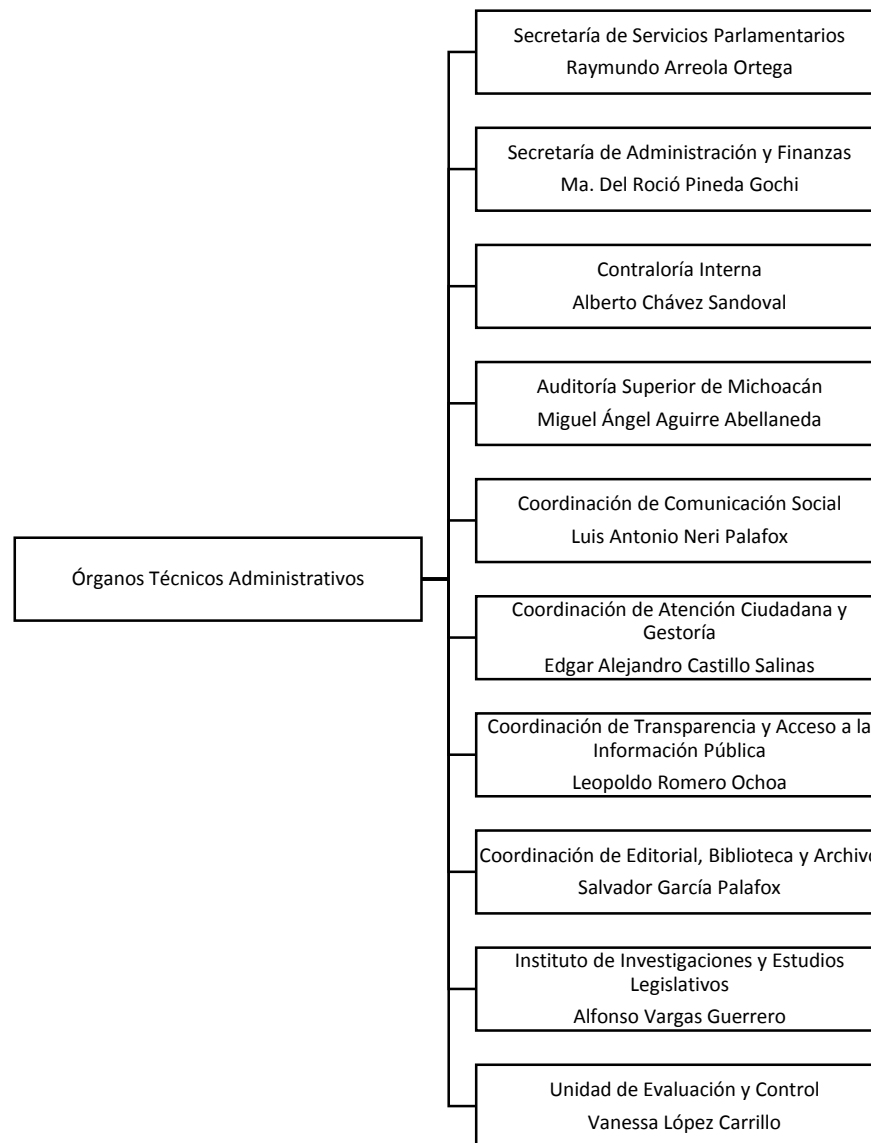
Órganos Técnicos Administrativos

Secretaría de Servicios Parlamentarios
Raymundo Arreola Ortega

Secretaría de Administración y Finanzas
Ma. Del Roció Pineda Gochi

Contraloría Interna
Alberto Chávez Sandoval

Auditoría Superior de Michoacán
Miguel Ángel Aguirre Abellaneda

Coordinación de Comunicación Social
Luis Antonio Neri Palafox

Coordinación de Atención Ciudadana y Gestoría
Edgar Alejandro Castillo Salinas

Coordinación de Transparencia y Acceso a la Información Pública
Leopoldo Romero Ochoa

Coordinación de Editorial, Biblioteca y Archivo
Salvador García Palafox

Instituto de Investigaciones y Estudios Legislativos
Alfonso Vargas Guerrero

Unidad de Evaluación y Control
Vanessa López Carrillo